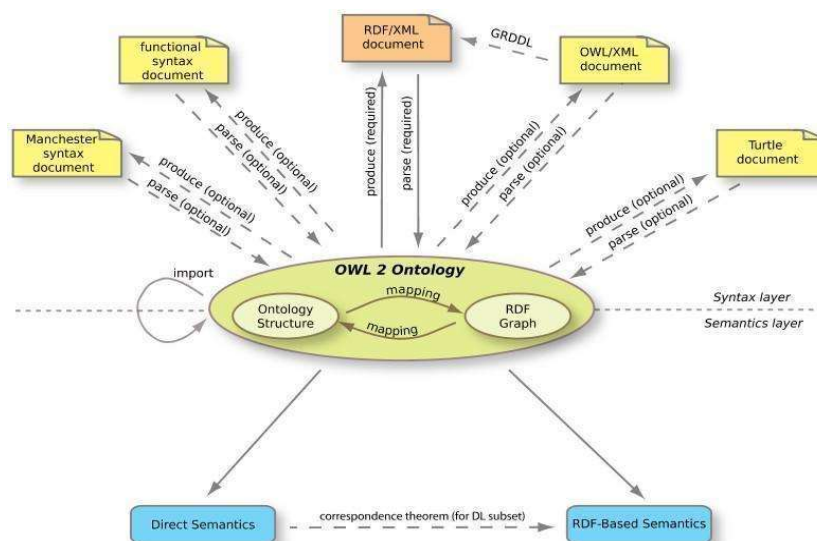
functional syntax document

RDF/XML document

GRDDL

OWL/XML document

Manchester syntax document

Turtle document

produce (optional)

parse (optional)

produce (required)

parse (required)

produce (optional)

parse (optional)

produce (optional)

parse (optional)

produce (optional)

parse (optional)

import

OWL 2 Ontology

Ontology Structure

mapping

mapping

RDF Graph

Syntax layer

Semantics layer

Direct Semantics

correspondence theorem (for DL subset)

RDF-Based Semantics